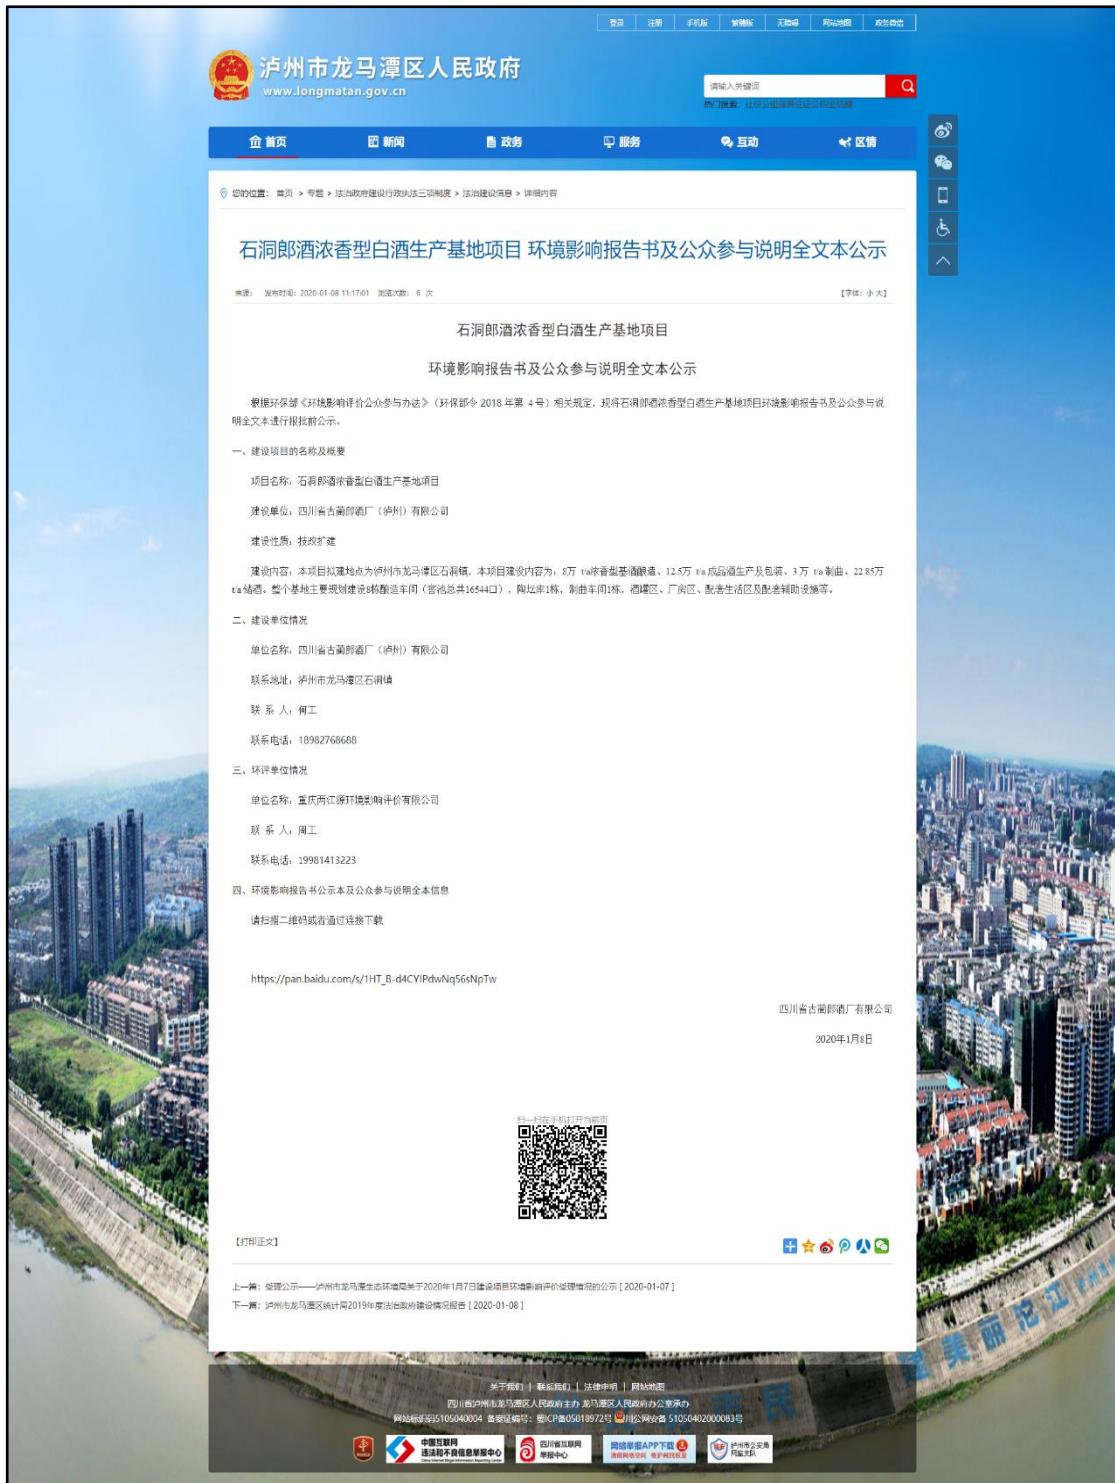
登录 | 注册 | 手机版 | 繁体版 | 无障碍 | 网站地图 | 政务微信

泸州市龙马潭区人民政府
www.longmatan.gov.cn

请输入关键词

热门搜索：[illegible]

首页 新闻 政务 服务 互动 区情

您的位置：首页 > 专题 > 法治政府建设行政执法三项制度 > 法治建设信息 > 详细内容

石洞郎酒浓香型白酒生产基地项目 环境影响报告书及公众参与说明全文本公示

来源： 发布时间：2020-01-08 11:17:01 浏览次数：6 次 【字体：小 大】

石洞郎酒浓香型白酒生产基地项目

环境影响报告书及公众参与说明全文本公示

根据环保部《环境影响评价公众参与办法》（环保部令 2018 年第 4 号）相关规定，现将石洞郎酒浓香型白酒生产基地项目环境影响报告书及公众参与说明全文本进行报批前公示。

一、建设项目的名称及概要

项目名称：石洞郎酒浓香型白酒生产基地项目

建设单位：四川省古蔺郎酒厂（泸州）有限公司

建设性质：技改扩建

建设内容：本项目拟建地点为泸州市龙马潭区石洞镇，本项目建设内容为：8万 t/a浓香型基酒酿造、12.5万 t/a成品酒生产及包装、3万 t/a制曲、22.85万 t/a储酒。整个基地主要规划建设8栋酿造车间（窖池总共16544口），陶坛库1栋，制曲车间1栋，酒罐区、厂房区、配套生活区及配套辅助设施等。

二、建设单位情况

单位名称：四川省古蔺郎酒厂（泸州）有限公司

联系地址：泸州市龙马潭区石洞镇

联 系 人：何工

联系电话：18982768688

三、环评单位情况

单位名称：重庆两江源环境影响评价有限公司

联 系 人：周工

联系电话：19981413223

四、环境影响报告书公示本及公众参与说明全本信息

请扫描二维码或者通过连接下载

https://pan.baidu.com/s/1HT_B-d4CYIPdwNq56sNpTw

四川省古蔺郎酒厂有限公司

2020年1月8日

扫一扫在手机打开当前页

【打印正文】

上一篇：受理公示——泸州市龙马潭生态环境局关于2020年1月7日建设项目环境影响评价受理情况的公示 [ 2020-01-07 ]

下一篇：泸州市龙马潭区统计局2019年度法治政府建设情况报告 [ 2020-01-08 ]

关于我们 | 联系我们 | 法律申明 | 网站地图

四川省泸州市龙马潭区人民政府主办 龙马潭区人民政府办公室承办

网站标识码5105040004 备案证编号：蜀ICP备05018972号 川公网安备 51050402000083号

中国互联网违法和不良信息举报中心 四川省互联网举报中心 网络举报APP下载 泸州市公安局网监支队